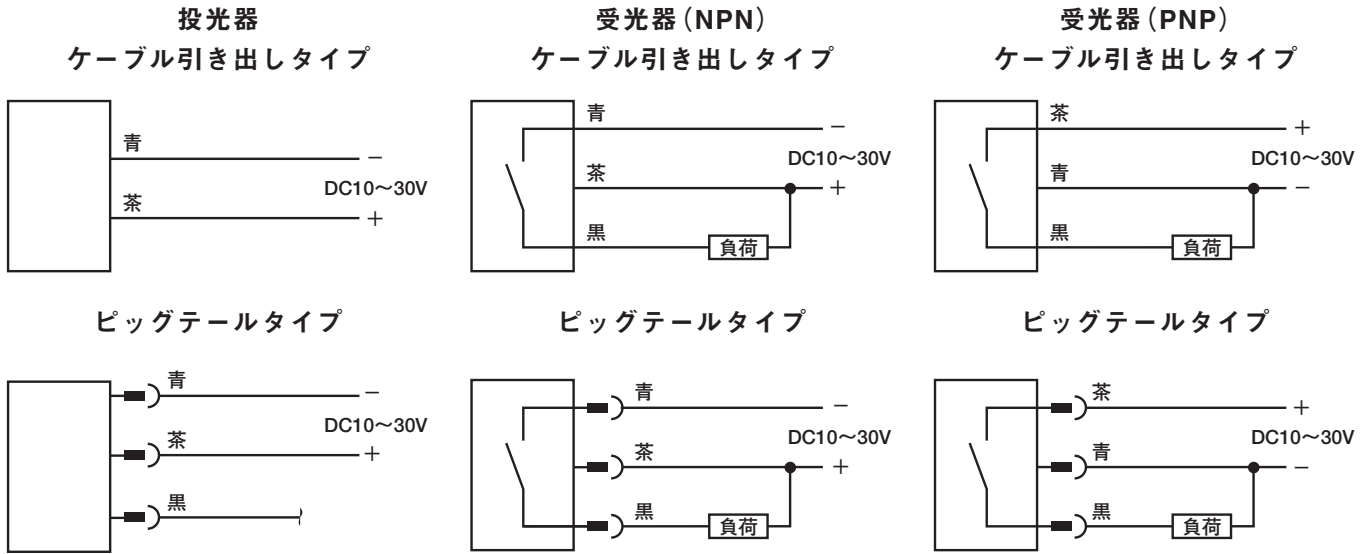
投光器
ケーブル引き出しタイプ

青
–
DC10～30V
茶
+

受光器(NPN)
ケーブル引き出しタイプ

青
–
DC10～30V
茶
+
黒
負荷

受光器(PNP)
ケーブル引き出しタイプ

茶
+
DC10～30V
青
–
黒
負荷

ピッグテールタイプ

青
–
DC10～30V
茶
+
黒

ピッグテールタイプ

青
–
DC10～30V
茶
+
黒
負荷

ピッグテールタイプ

茶
+
DC10～30V
青
–
黒
負荷